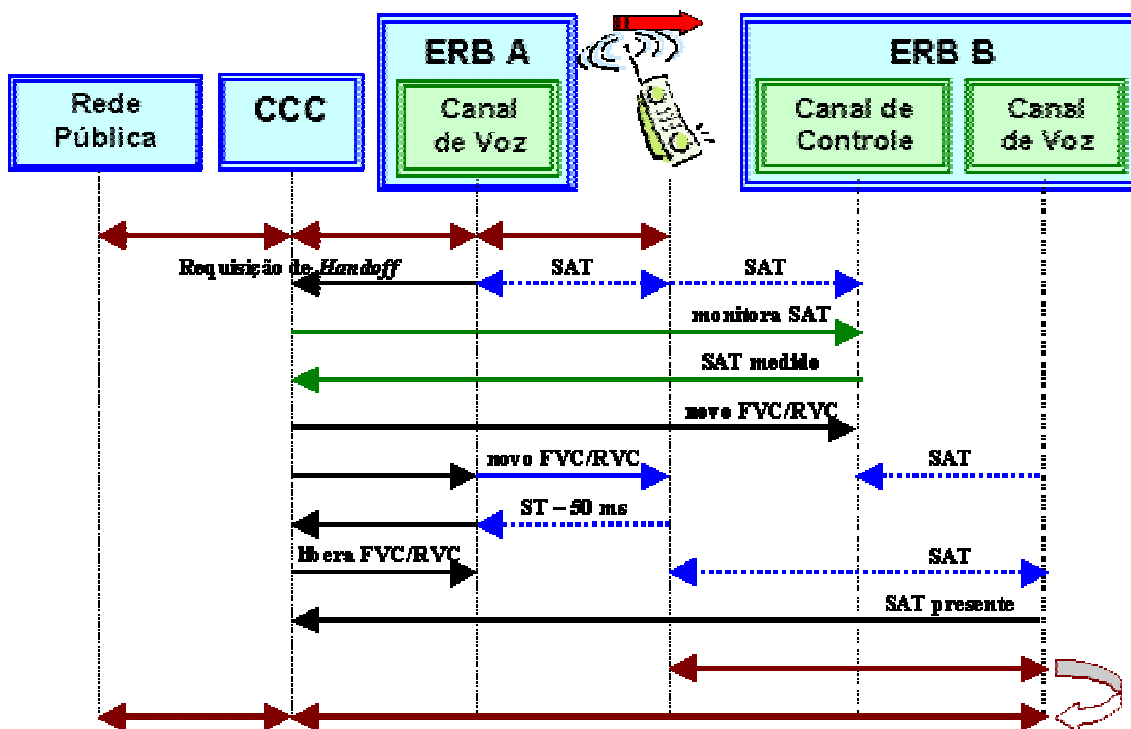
Rede Pública

CCC

ERB A

Canal de Voz

ERB B

Canal de Controle

Canal de Voz

Requisição de *Handoff*

SAT

SAT

monitora SAT

SAT medido

novo FVC/RVC

novo FVC/RVC

SAT

ST – 50 ms

libera FVC/RVC

SAT

SAT presente